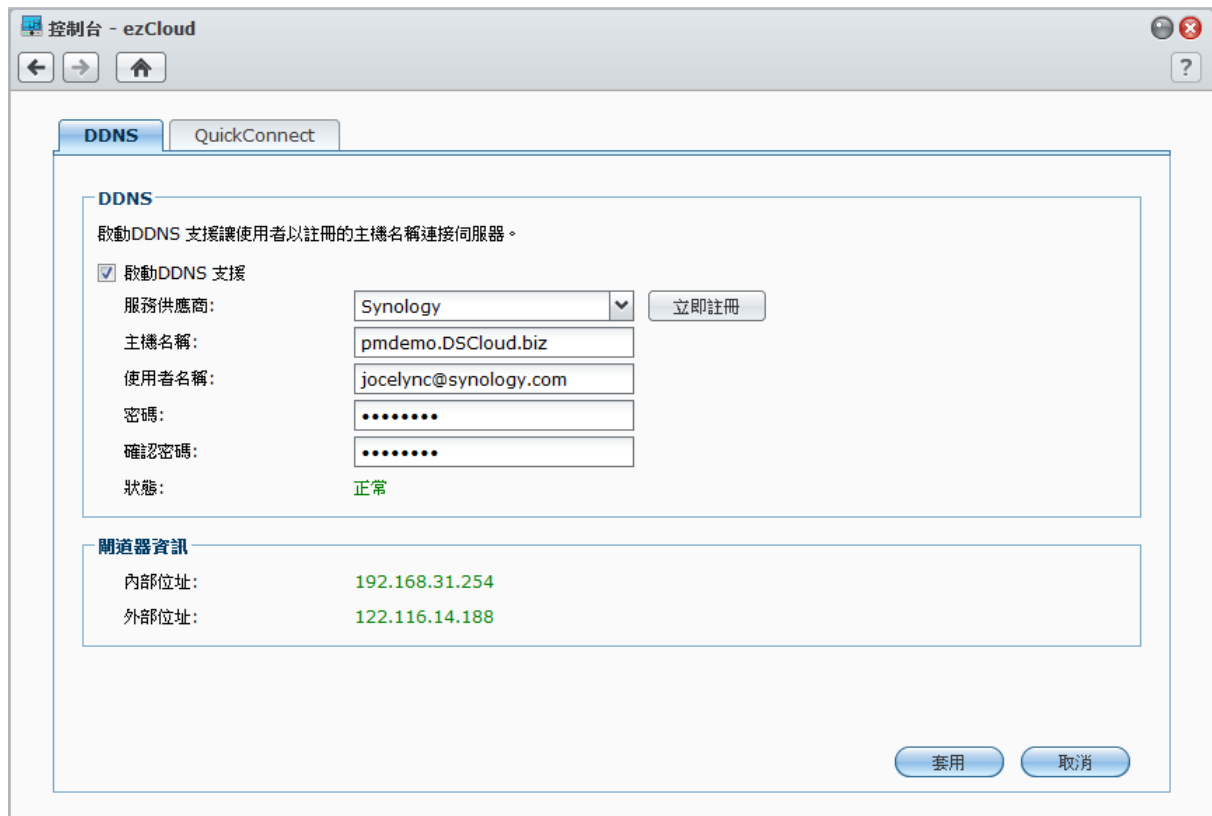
控制台 - ezCloud

?

DDNS | QuickConnect

DDNS

啟動DDNS 支援讓使用者以註冊的主機名稱連接伺服器。

☑ 啟動DDNS 支援

服務供應商: Synology 立即註冊

主機名稱: pmdemo.DSCloud.biz

使用者名稱: jocelync@synology.com

密碼: ••••••••

確認密碼: ••••••••

狀態: 正常

閘道器資訊

內部位址: 192.168.31.254

外部位址: 122.116.14.188

套用 取消